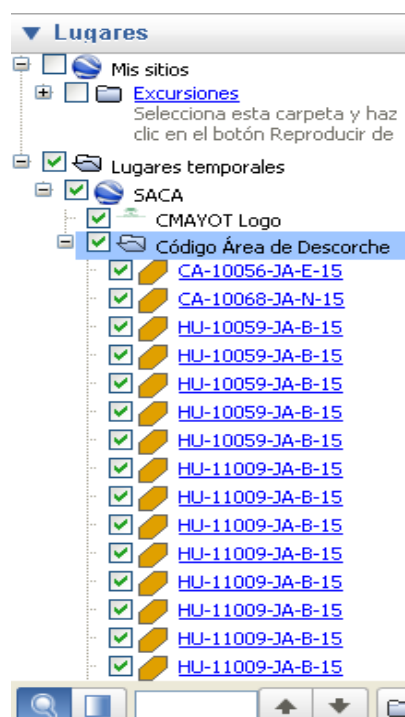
▼ Lugares

Mis sitios

Excursiones
Selecciona esta carpeta y haz clic en el botón Reproducir de

Lugares temporales

SACA

CMAYOT Logo

Código Área de Descorche

CA-10056-JA-E-15
CA-10068-JA-N-15
HU-10059-JA-B-15
HU-10059-JA-B-15
HU-10059-JA-B-15
HU-10059-JA-B-15
HU-10059-JA-B-15
HU-11009-JA-B-15
HU-11009-JA-B-15
HU-11009-JA-B-15
HU-11009-JA-B-15
HU-11009-JA-B-15
HU-11009-JA-B-15
HU-11009-JA-B-15
HU-11009-JA-B-15